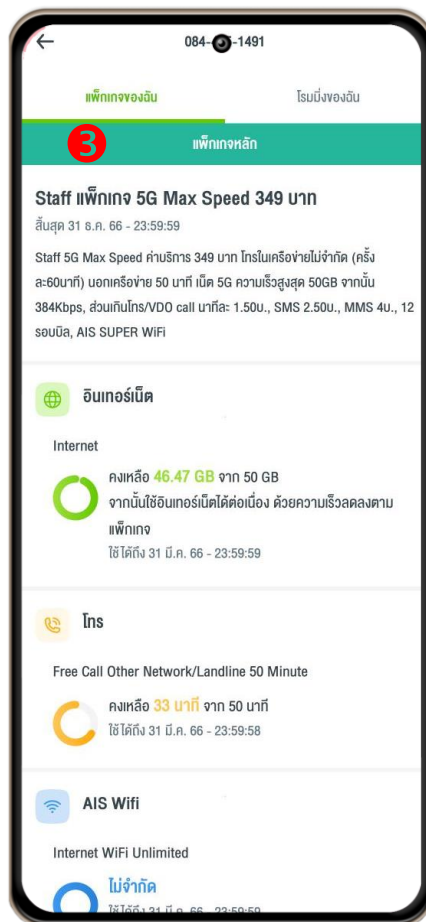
084-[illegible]-1491

แพ็กเกจของฉัน

โรมมิ่งของฉัน

3

แพ็กเกจหลัก

Staff แพ็กเกจ 5G Max Speed 349 บาท

สิ้นสุด 31 ธ.ค. 66 - 23:59:59

Staff 5G Max Speed ค่าบริการ 349 บาท โทรในเครือข่ายไม่จำกัด (ครั้งละ60นาที) นอกเครือข่าย 50 นาที เน็ต 5G ความเร็วสูงสุด 50GB จากนั้น 384Kbps, ส่วนเกินโทร/VDO call นาทีละ 1.50บ., SMS 2.50บ., MMS 4บ., 12 รอบบิล, AIS SUPER WiFi

อินเทอร์เน็ต

Internet

คงเหลือ 46.47 GB จาก 50 GB

จากนั้นใช้อินเทอร์เน็ตได้ต่อเนื่อง ด้วยความเร็วลดลงตามแพ็กเกจ

ใช้ได้ถึง 31 มี.ค. 66 - 23:59:59

โทร

Free Call Other Network/Landline 50 Minute

คงเหลือ 33 นาที จาก 50 นาที

ใช้ได้ถึง 31 มี.ค. 66 - 23:59:58

AIS Wifi

Internet WiFi Unlimited

ไม่จำกัด

ใช้ได้ถึง 31 มี.ค. 66 - 23:59:59